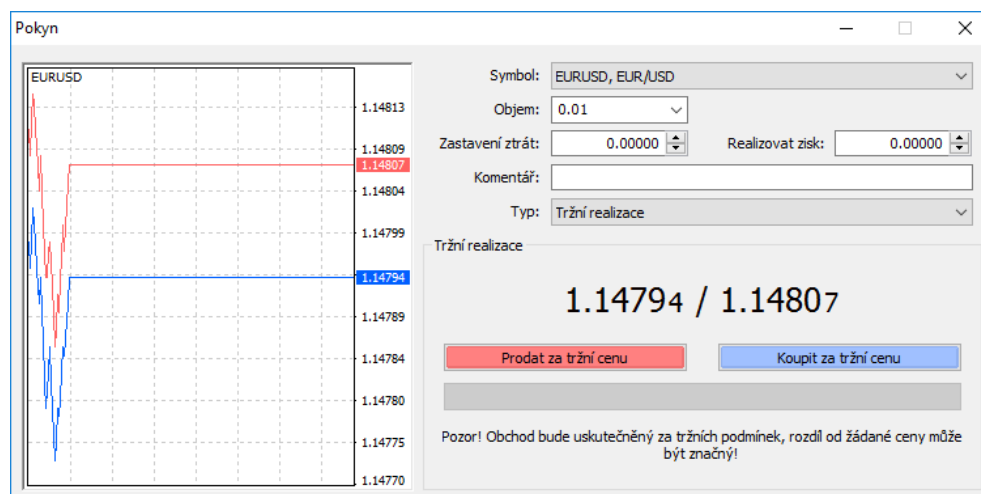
Pokyn

EURUSD

1.14813
1.14809
1.14807
1.14804
1.14799
1.14794
1.14789
1.14784
1.14780
1.14775
1.14770

Symbol: EURUSD, EUR/USD
Objem: 0.01
Zastavení ztrát: 0.00000
Realizovat zisk: 0.00000
Komentář:
Typ: Tržní realizace

Tržní realizace

1.14794 / 1.14807

Prodat za tržní cenu
Koupit za tržní cenu

Pozor! Obchod bude uskutečněný za tržních podmínek, rozdíl od žádané ceny může být značný!